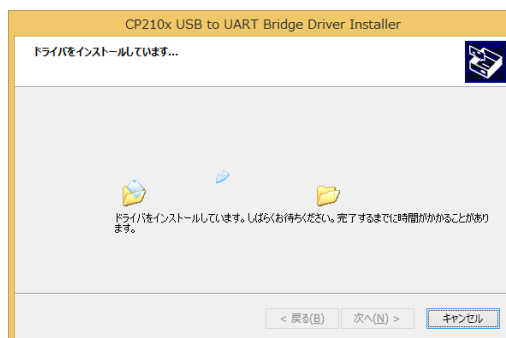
CP210x USB to UART Bridge Driver Installer

ドライバをインストールしています...

ドライバをインストールしています。しばらくお待ちください。完了するまでに時間がかかることがあります。

< 戻る(B)
次へ(N) >
キャンセル